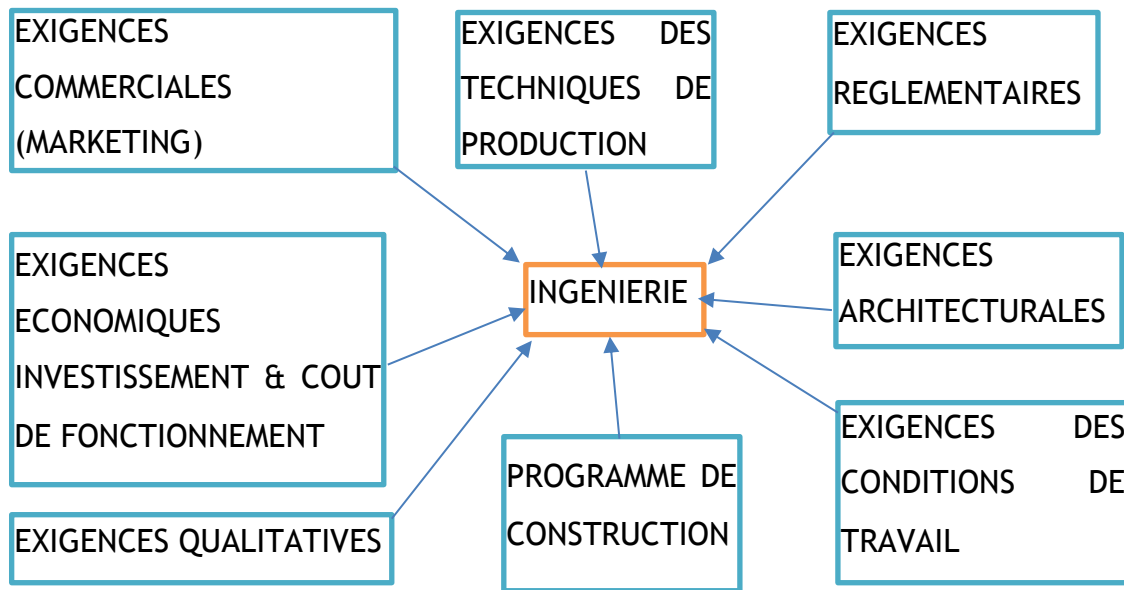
EXIGENCES COMMERCIALES (MARKETING)

EXIGENCES DES TECHNIQUES DE PRODUCTION

EXIGENCES REGLEMENTAIRES

EXIGENCES ECONOMIQUES INVESTISSEMENT & COUT DE FONCTIONNEMENT

INGENIERIE

EXIGENCES ARCHITECTURALES

EXIGENCES DES CONDITIONS DE TRAVAIL

PROGRAMME DE CONSTRUCTION

EXIGENCES QUALITATIVES